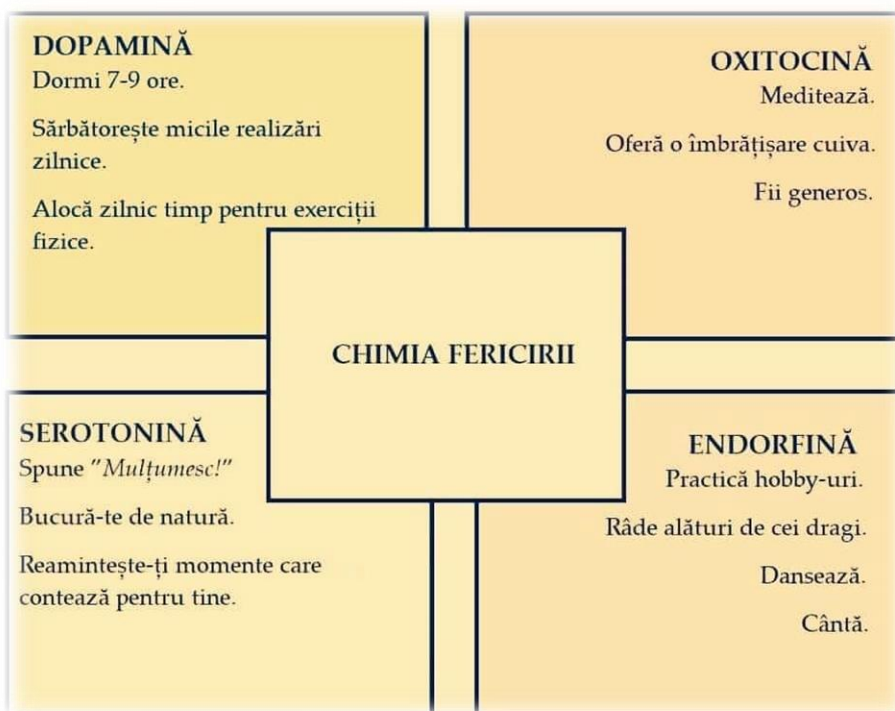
DOPAMINĂ
Dormi 7-9 ore.

Sărbătorește micile realizări zilnice.

Alocă zilnic timp pentru exerciții fizice.

OXITOCINĂ
Meditează.

Oferă o îmbrățișare cuiva.

Fii generos.

CHIMIA FERICIRII

SEROTONINĂ
Spune "Mulțumesc!"

Bucură-te de natură.

Reamintește-ți momente care contează pentru tine.

ENDORFINĂ
Practică hobby-uri.

Râde alături de cei dragi.

Dansează.

Cântă.